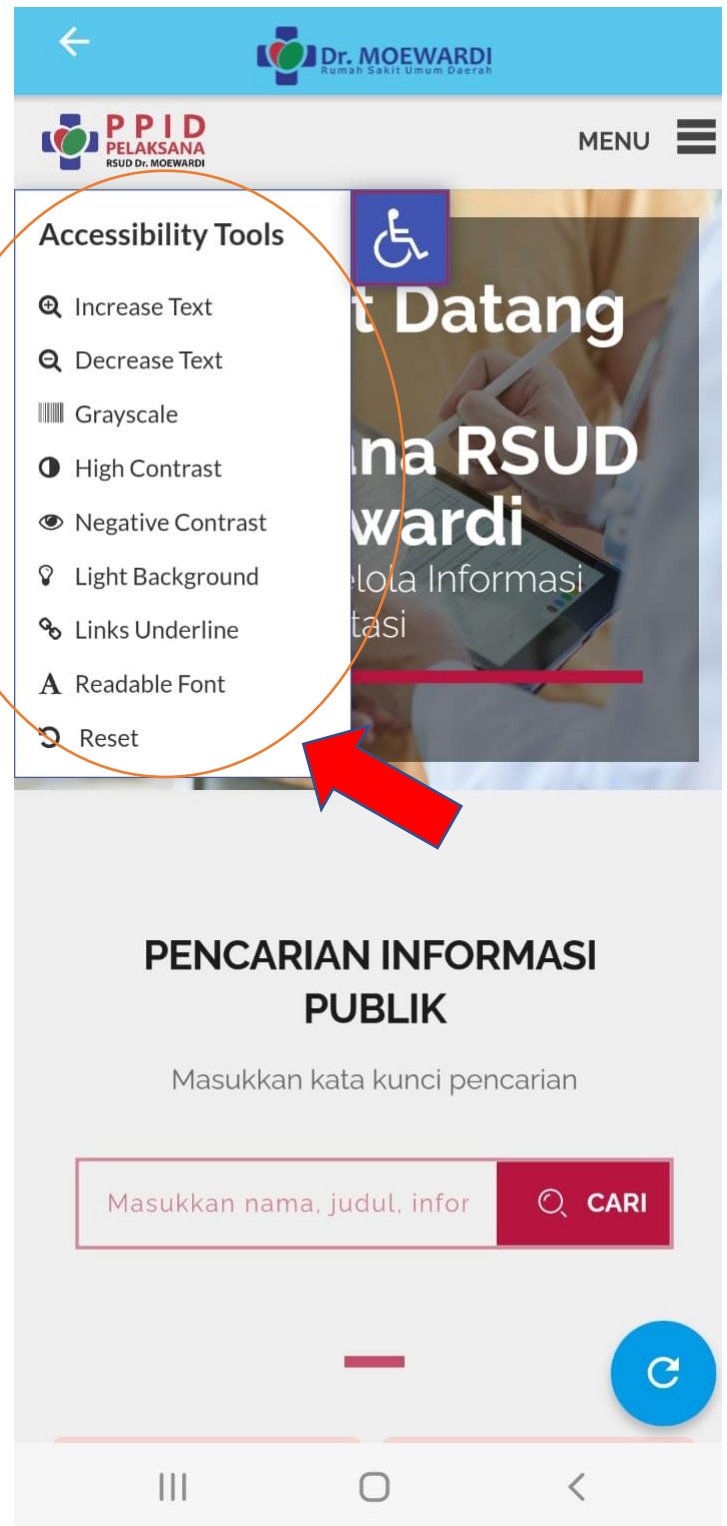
Dr. MOEWARDI
Rumah Sakit Umum Daerah

PPID
PELAKSANA
RSUD Dr. MOEWARDI

MENU

Accessibility Tools

Increase Text
Decrease Text
Grayscale
High Contrast
Negative Contrast
Light Background
Links Underline
Readable Font
Reset

t Datang

ana RSUD
wardi
elola Informasi
tasi

PENCARIAN INFORMASI PUBLIK

Masukkan kata kunci pencarian

Masukkan nama, judul, infor

CARI